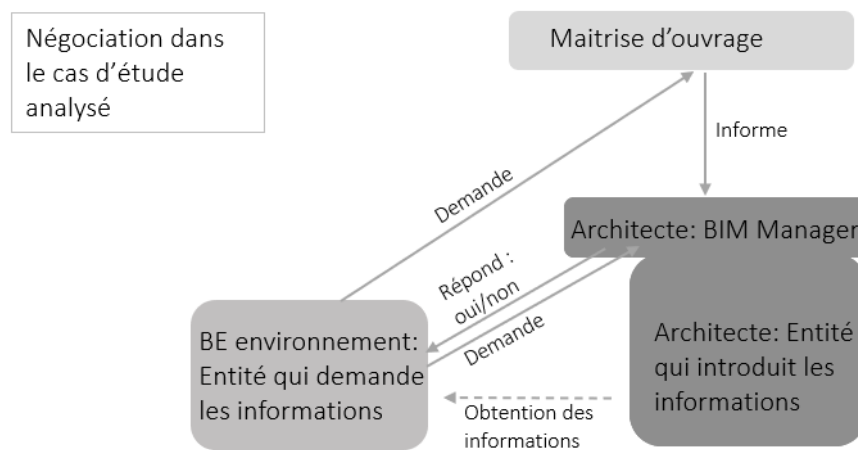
Négociation dans le cas d'étude analysé

Maitrise d'ouvrage

Informe

Demande

Architecte: BIM Manager

Répond : oui/non

Demande

BE environnement: Entité qui demande les informations

Architecte: Entité qui introduit les informations

Obtention des informations